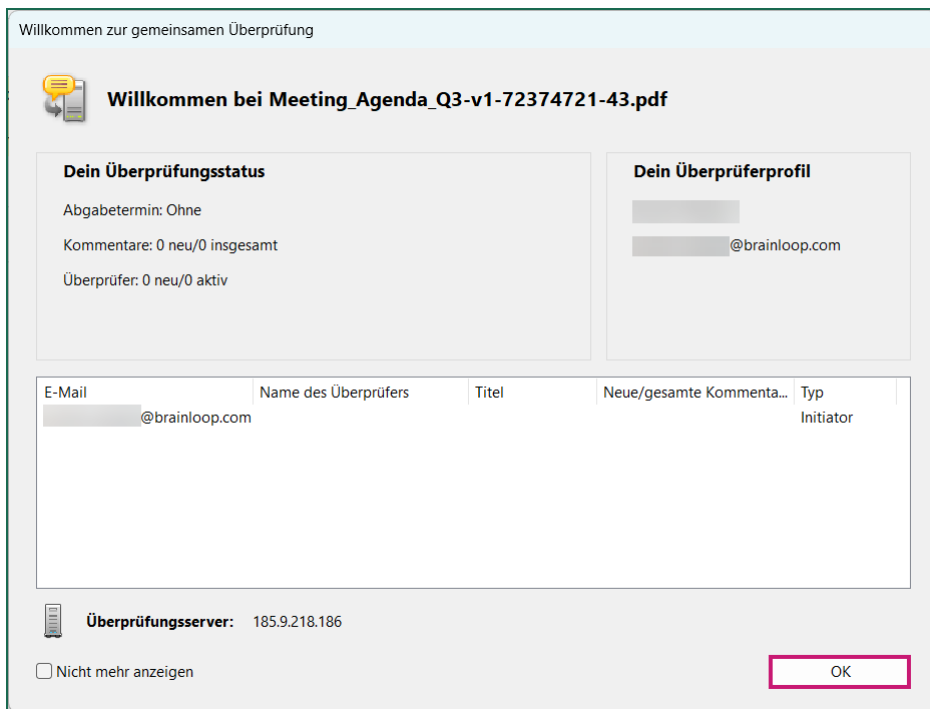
Willkommen zur gemeinsamen Überprüfung

Willkommen bei Meeting_Agenda_Q3-v1-72374721-43.pdf

Dein Überprüfungsstatus

Abgabetermin: Ohne

Kommentare: 0 neu/0 insgesamt

Überprüfer: 0 neu/0 aktiv

Dein Überprüferprofil

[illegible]

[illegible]@brainloop.com

| E-Mail | Name des Überprüfers | Titel | Neue/gesamte Kommenta... | Typ |
|---|---|---|---|---|
| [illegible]@brainloop.com | | | | Initiator |

Überprüfungsserver: 185.9.218.186

Nicht mehr anzeigen

OK